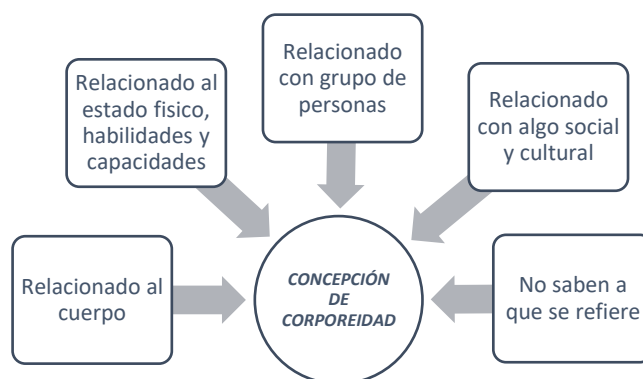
Relacionado con grupo de personas

Relacionado al estado fisico, habilidades y capacidades

Relacionado con algo social y cultural

Relacionado al cuerpo

CONCEPCIÓN DE CORPOREIDAD

No saben a que se refiere